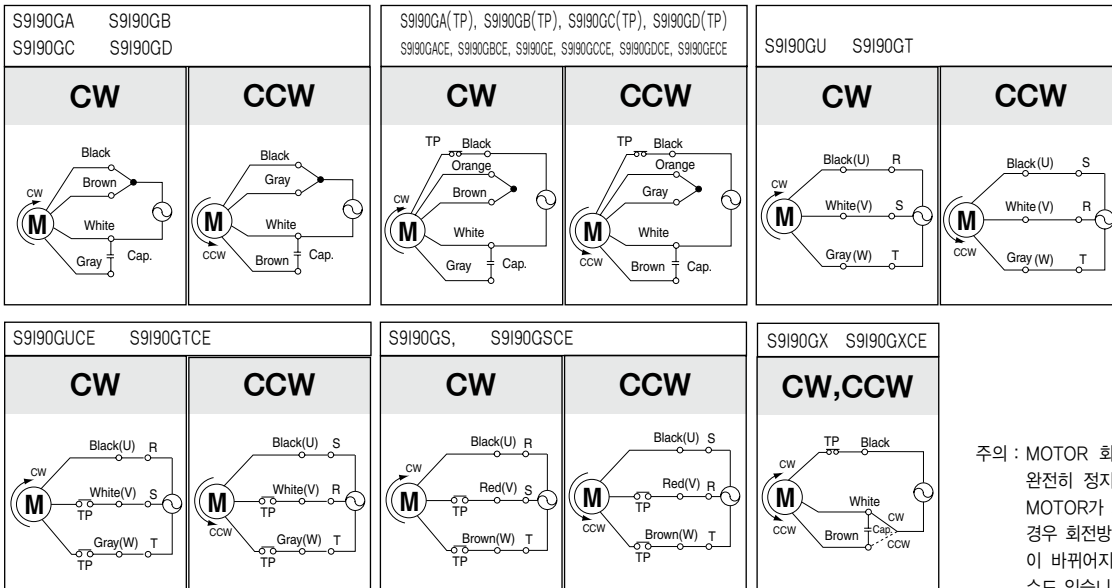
S9I90GA S9I90GB
S9I90GC S9I90GD

| CW | CCW |
|---|---|

Black
Brown
CW
M
White
Gray
Cap.

Black
Gray
M
CCW
White
Brown
Cap.

S9I90GA(TP), S9I90GB(TP), S9I90GC(TP), S9I90GD(TP)
S9I90GACE, S9I90GBCE, S9I90GE, S9I90GCCE, S9I90GDCE, S9I90GECE

| CW | CCW |
|---|---|

TP Black
Orange
Brown
CW
M
White
Gray
Cap.

TP Black
Orange
Gray
M
CCW
White
Brown
Cap.

S9I90GU S9I90GT

| CW | CCW |
|---|---|

Black(U) R
CW
M
White(V) S
Gray (W) T

Black(U) S
M
CCW
White (V) R
Gray (W) T

S9I90GUCE S9I90GTCE

| CW | CCW |
|---|---|

Black(U) R
CW
M
White(V) S
TP
Gray(W) T
TP

Black(U) S
M
CCW
White(V) R
TP
Gray(W) T
TP

S9I90GS, S9I90GSCE

| CW | CCW |
|---|---|

Black(U) R
CW
M
Red(V) S
TP
Brown(W) T
TP

Black(U) S
M
CCW
Red(V) R
TP
Brown(W) T
TP

S9I90GX S9I90GXCE

| CW,CCW |
|---|

TP Black
CW
M
CCW
White
Brown
Cap.
CW
CCW

주의 : MOTOR 회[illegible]
완전히 정지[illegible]
MOTOR가 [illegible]
경우 회전방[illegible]
이 바뀌어지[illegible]
수도 있습니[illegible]